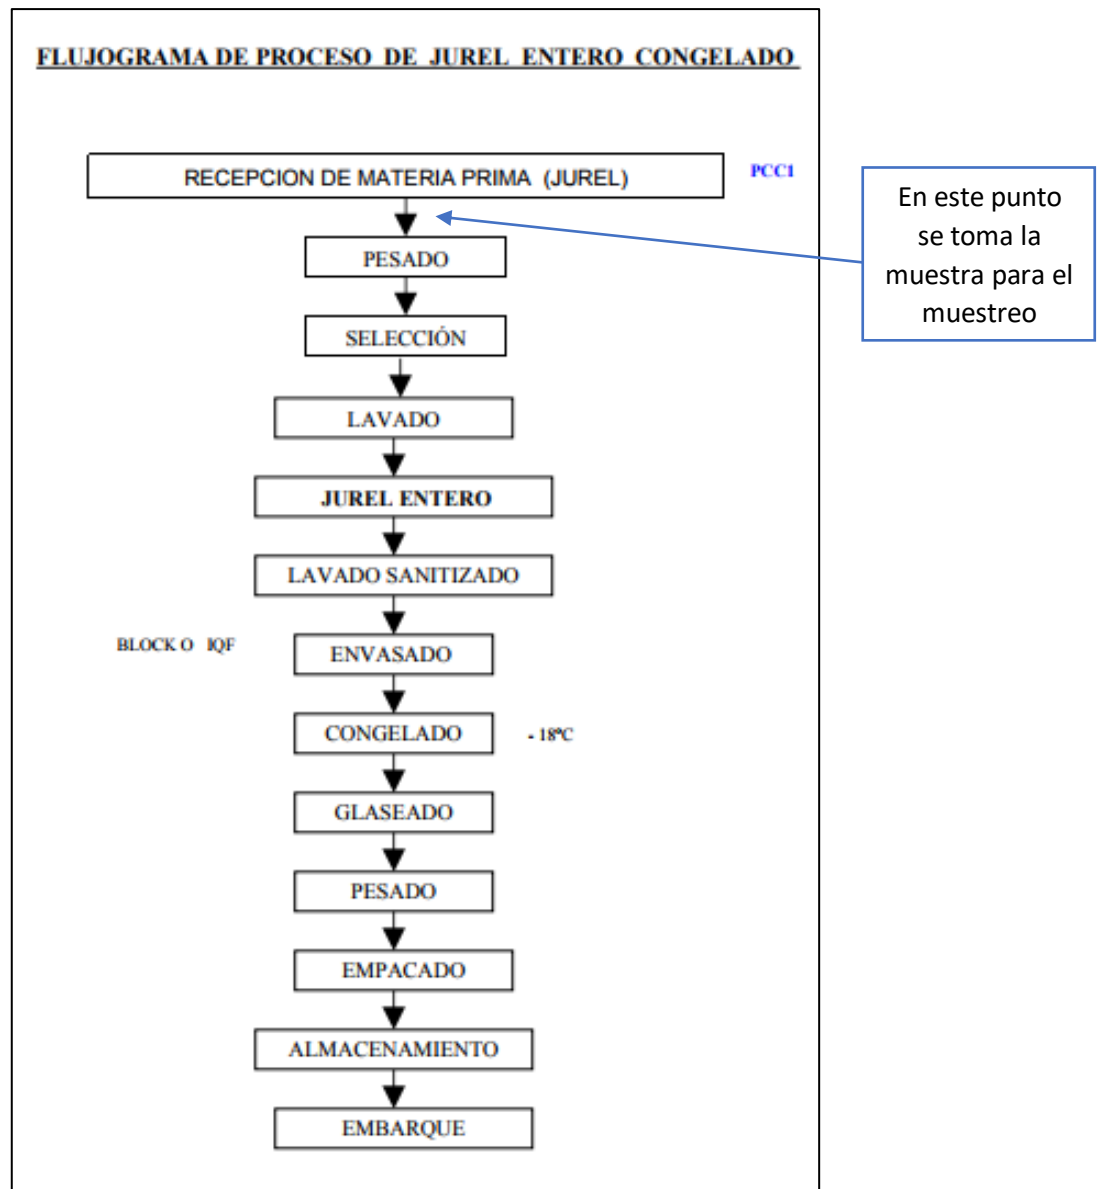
FLUJOGRAMA DE PROCESO DE JUREL ENTERO CONGELADO

RECEPCION DE MATERIA PRIMA (JUREL)

PCC1

En este punto se toma la muestra para el muestreo

PESADO

SELECCIÓN

LAVADO

JUREL ENTERO

LAVADO SANITIZADO

BLOCK O IQF

ENVASADO

CONGELADO

- 18ºC

GLASEADO

PESADO

EMPACADO

ALMACENAMIENTO

EMBARQUE